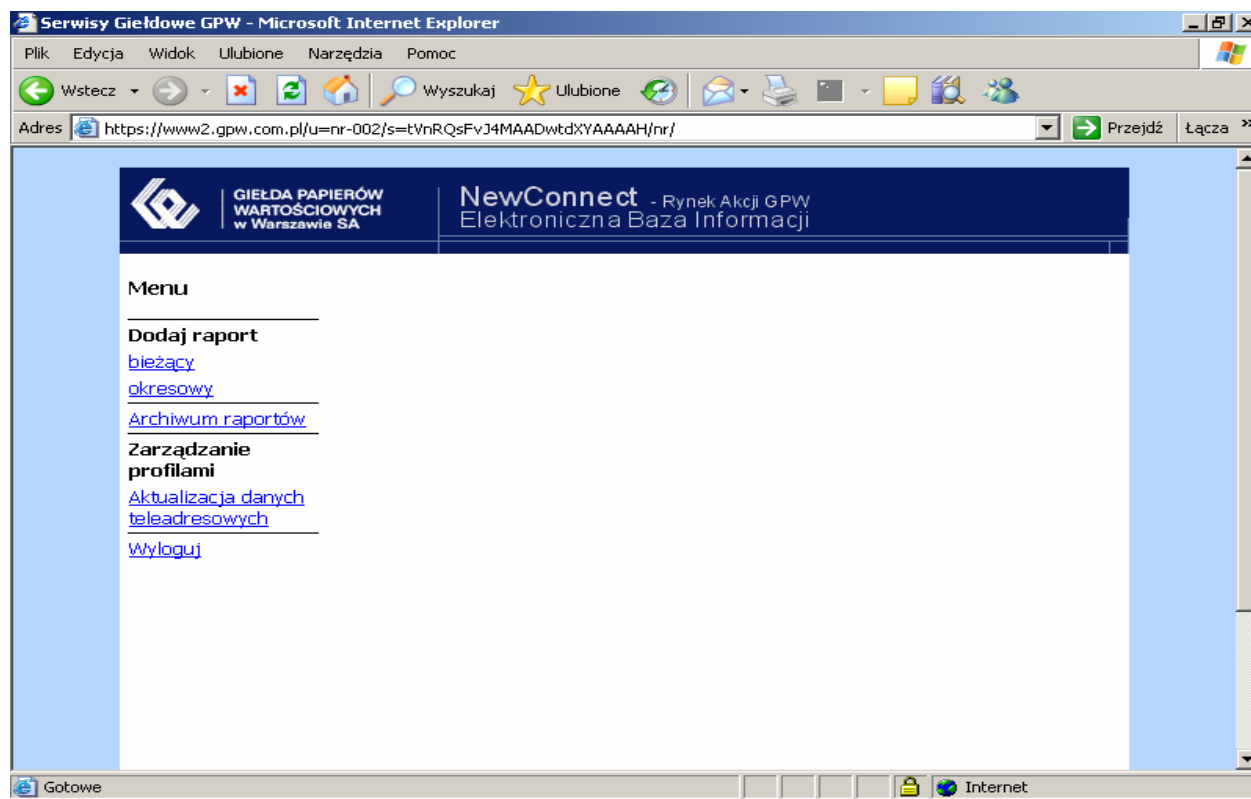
Serwisy Giełdowe GPW - Microsoft Internet Explorer

Plik Edycja Widok Ulubione Narzędzia Pomoc

Wstecz Wyszukaj Ulubione

Adres https://www2.gpw.com.pl/u=nr-002/s=tVnRQsFvJ4MAADwtdXYAAAAH/nr/ Przejdź Łącza »

GIEŁDA PAPIERÓW WARTOŚCIOWYCH w Warszawie SA

NewConnect - Rynek Akcji GPW
Elektroniczna Baza Informacji

Menu

Dodaj raport
bieżący
okresowy
Archiwum raportów
Zarządzanie profilami
Aktualizacja danych teleadresowych
Wyloguj

Gotowe Internet